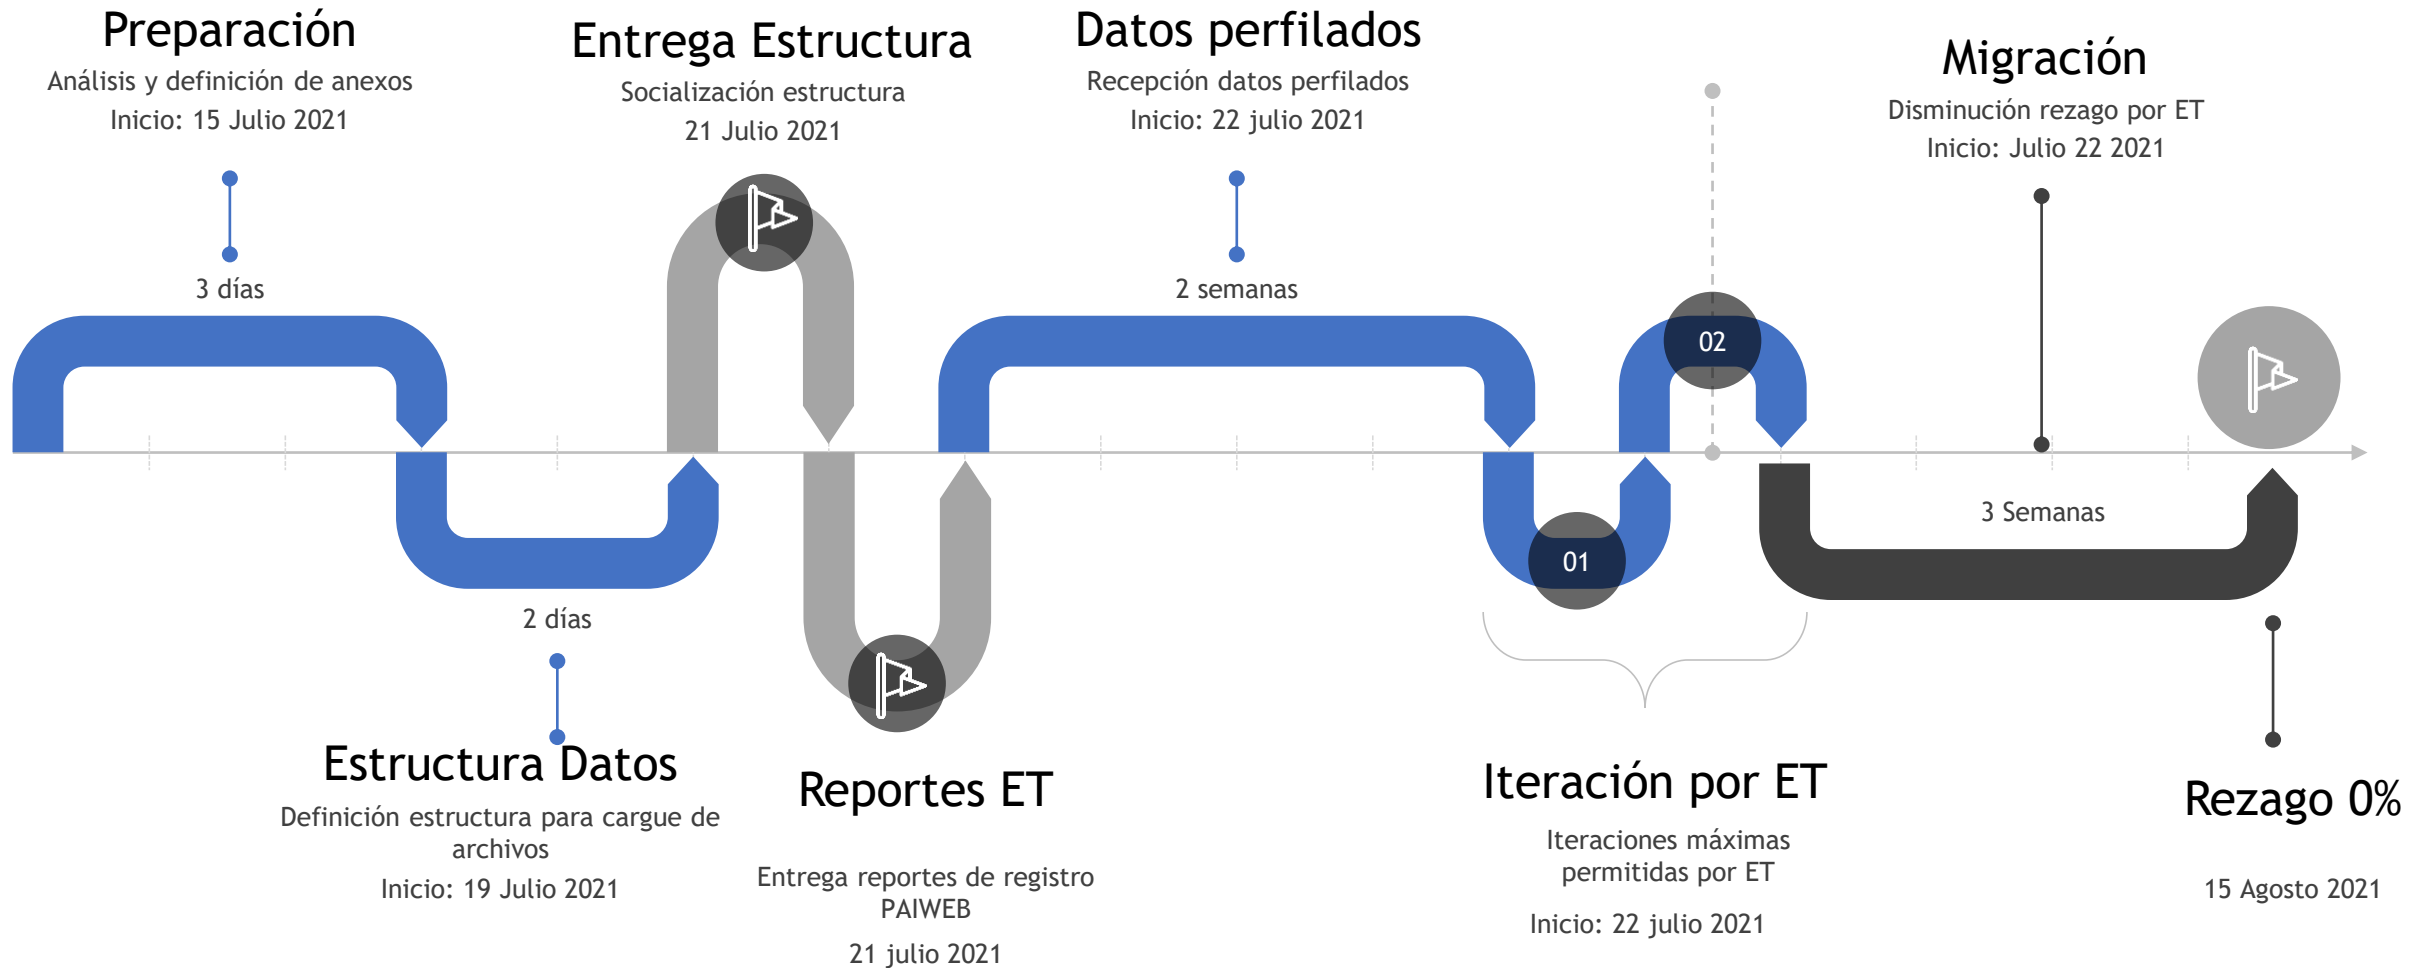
Preparación
Análisis y definición de anexos
Inicio: 15 Julio 2021

3 días

Entrega Estructura
Socialización estructura
21 Julio 2021

Datos perfilados
Recepción datos perfilados
Inicio: 22 julio 2021

2 semanas

Migración
Disminución rezago por ET
Inicio: Julio 22 2021

02

01

3 Semanas

2 días

Estructura Datos
Definición estructura para cargue de archivos
Inicio: 19 Julio 2021

Reportes ET
Entrega reportes de registro PAIWEB
21 julio 2021

Iteración por ET
Iteraciones máximas permitidas por ET
Inicio: 22 julio 2021

Rezago 0%
15 Agosto 2021